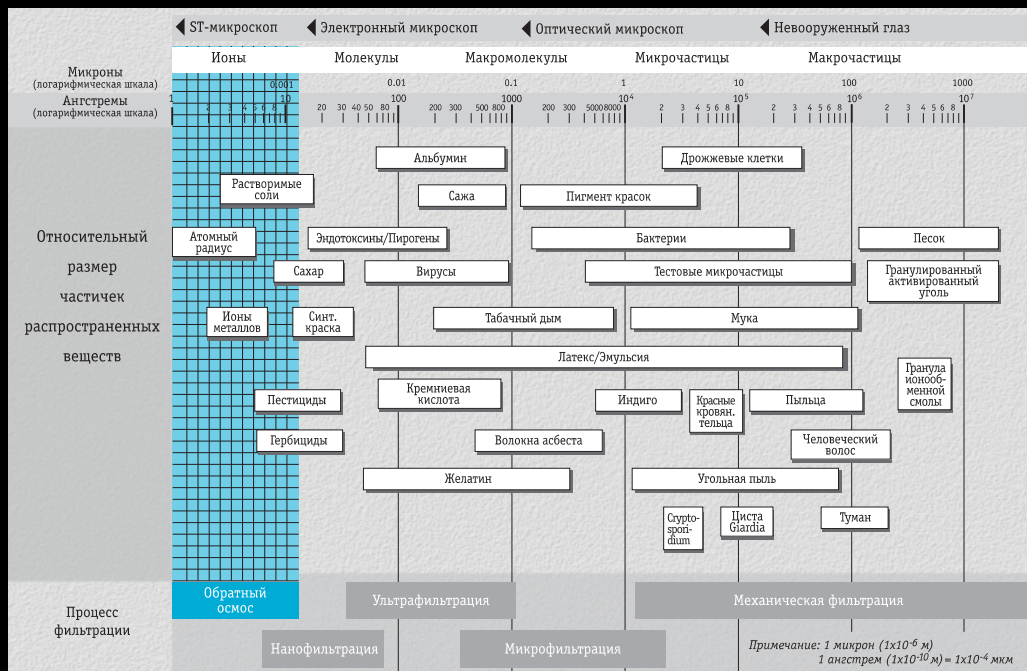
ST-микроскоп | Электронный микроскоп | Оптический микроскоп | Невооруженный глаз

Ионы | Молекулы | Макромолекулы | Микрочастицы | Макрочастицы

Микроны (логарифмическая шкала)
0.001 | 0.01 | 0.1 | 1 | 10 | 100 | 1000

Ангстремы (логарифмическая шкала)
1 2 3 4 5 6 8 10 20 30 40 50 80 100 200 300 500 800 1000 2000 300 5000 8000 $10^4$ 2 3 4 5 6 8 $10^5$ 2 3 4 5 6 8 $10^6$ 2 3 4 5 6 8 $10^7$

Относительный размер частичек распространенных веществ

Альбумин
Дрожжевые клетки
Растворимые соли
Сажа
Пигмент красок
Атомный радиус
Эндотоксины/Пирогены
Бактерии
Песок
Сахар
Вирусы
Тестовые микрочастицы
Гранулированный активированный уголь
Ионы металлов
Синт. краска
Табачный дым
Мука
Латекс/Эмульсия
Гранула ионообменной смолы
Пестициды
Кремниевая кислота
Индиго
Красные кровян. тельца
Пыльца
Гербициды
Волокна асбеста
Человеческий волос
Желатин
Угольная пыль
Cryptospondium
Циста Giardia
Туман

Процесс фильтрации
Обратный осмос
Ультрафильтрация
Механическая фильтрация
Нанофильтрация
Микрофильтрация

Примечание: 1 микрон ($1x10^{-6}$ м)
1 ангстрем ($1x10^{-10}$ м) = $1x10^{-4}$ мкм